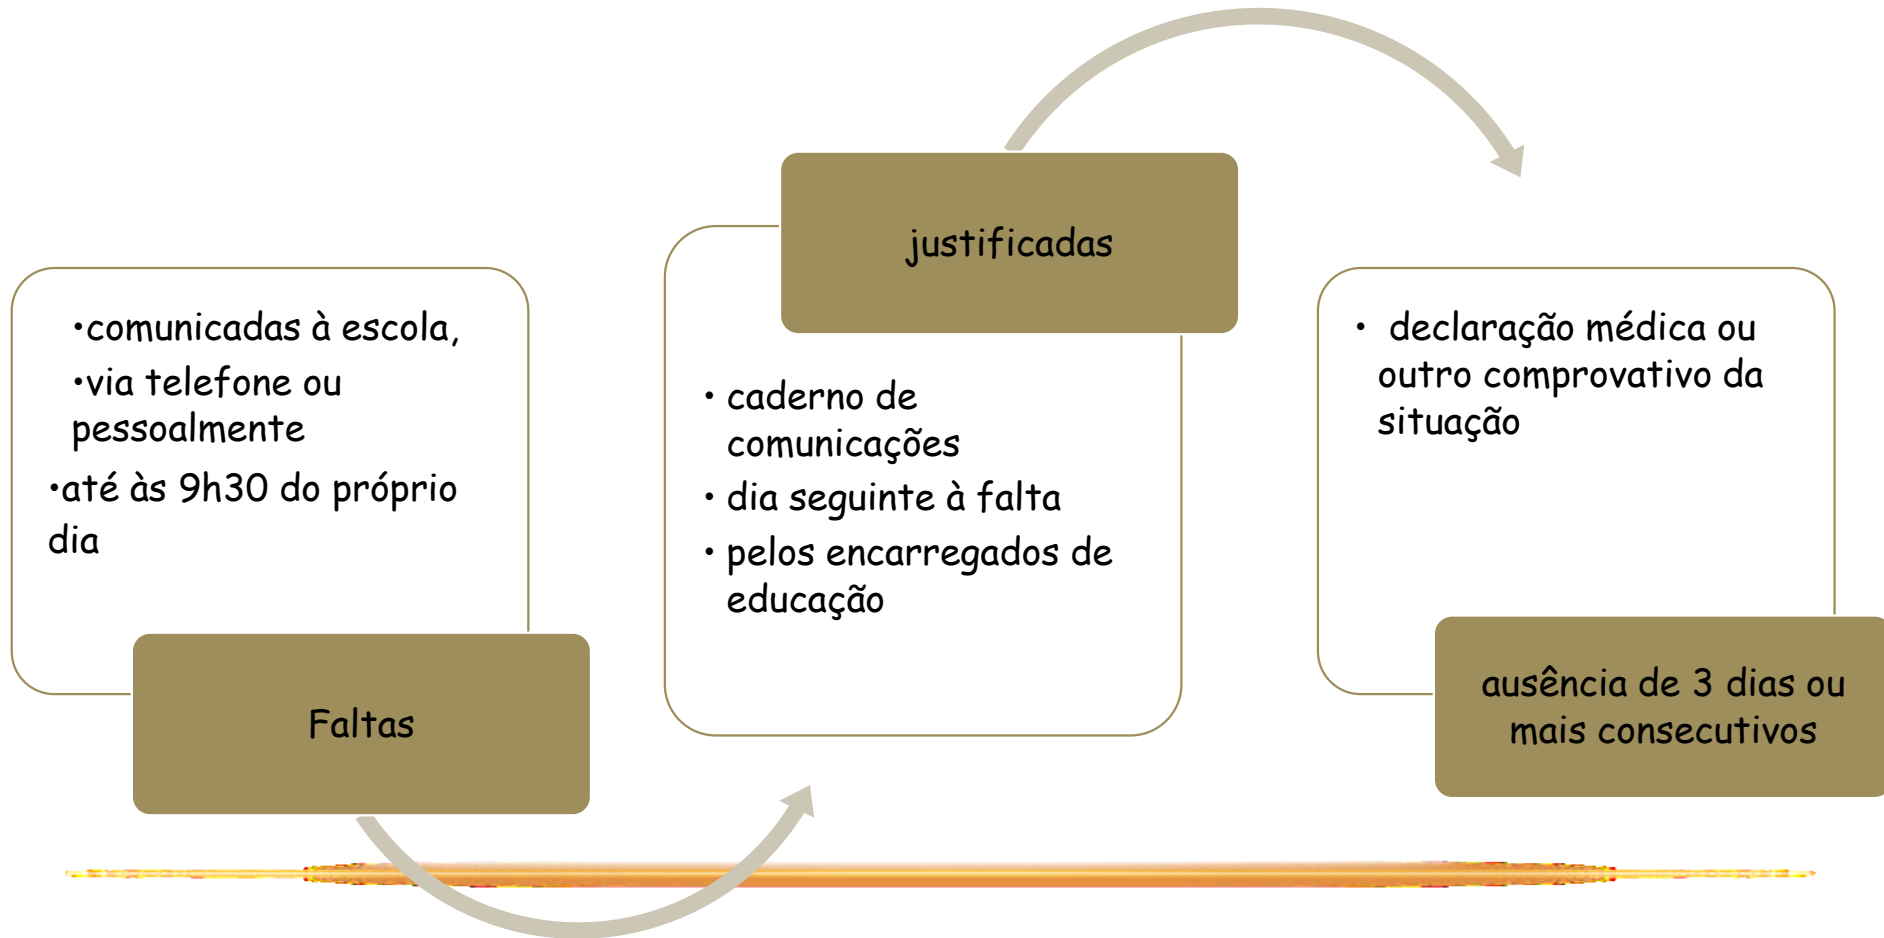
•comunicadas à escola,
•via telefone ou pessoalmente
•até às 9h30 do próprio dia

Faltas

justificadas

• caderno de comunicações
• dia seguinte à falta
• pelos encarregados de educação

• declaração médica ou outro comprovativo da situação

ausência de 3 dias ou mais consecutivos